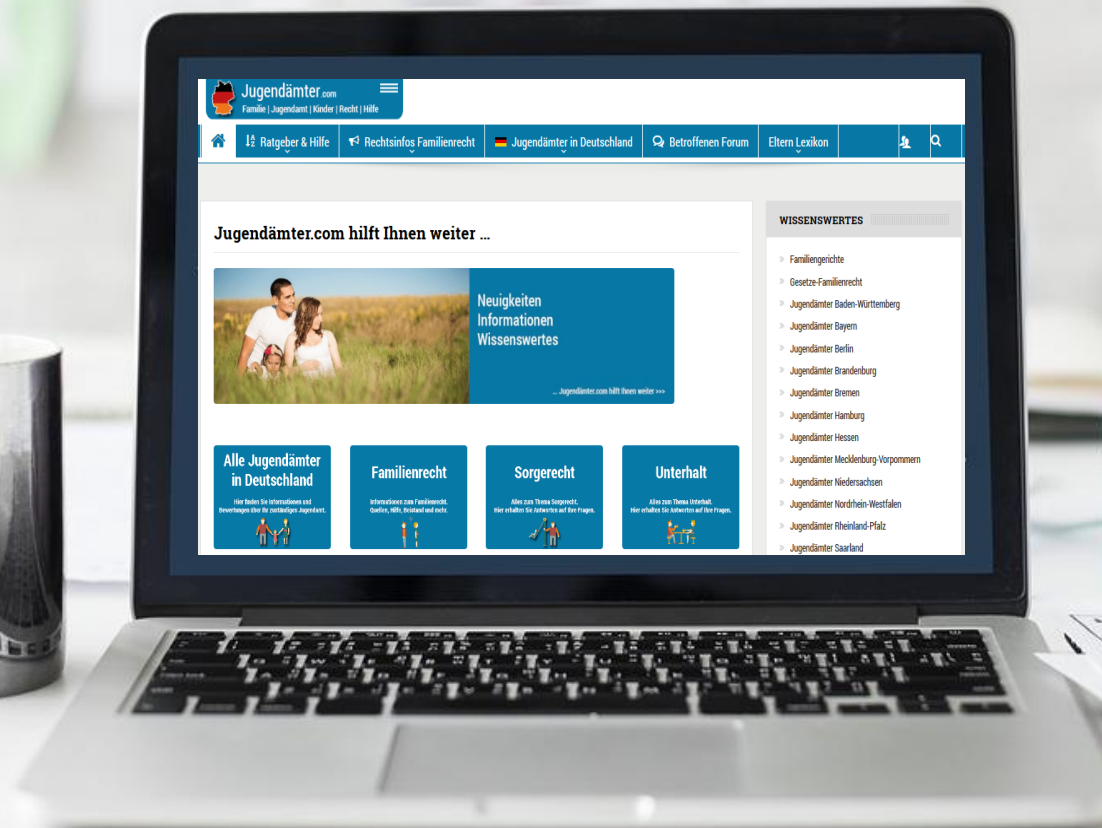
Jugendämter.com
Familie | Jugendamt | Kinder | Recht | Hilfe

Ratgeber & Hilfe | Rechtsinfos Familienrecht | Jugendämter in Deutschland | Betroffenen Forum | Eltern Lexikon

Jugendämter.com hilft Ihnen weiter ...

Neuigkeiten
Informationen
Wissenswertes

... Jugendämter.com hilft Ihnen weiter >>>

Alle Jugendämter in Deutschland
Hier finden Sie Informationen und Bewertungen über Ihr zuständiges Jugendamt.

Familienrecht
Informationen zum Familienrecht. Quellen, Hilfe, Beistand und mehr.

Sorgerecht
Alles zum Thema Sorgerecht. Hier erhalten Sie Antworten auf Ihre Fragen.

Unterhalt
Alles zum Thema Unterhalt. Hier erhalten Sie Antworten auf Ihre Fragen.

WISSENSWERTES
Familiengerichte
Gesetze-Familienrecht
Jugendämter Baden-Württemberg
Jugendämter Bayern
Jugendämter Berlin
Jugendämter Brandenburg
Jugendämter Bremen
Jugendämter Hamburg
Jugendämter Hessen
Jugendämter Mecklenburg-Vorpommern
Jugendämter Niedersachsen
Jugendämter Nordrhein-Westfalen
Jugendämter Rheinland-Pfalz
Jugendämter Saarland